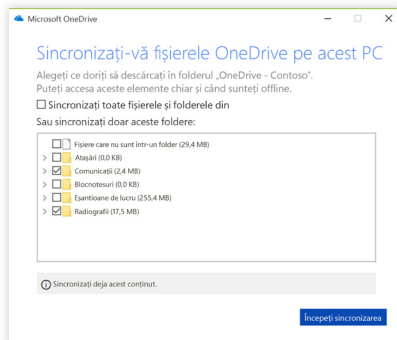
Microsoft OneDrive

Sincronizați-vă fișierele OneDrive pe acest PC

Alegeți ce doriți să descărcați în folderul „OneDrive - Contoso". Puteți accesa aceste elemente chiar și când sunteți offline.

Sincronizați toate fișierele și folderele din

Sau sincronizați doar aceste foldere:

Fișiere care nu sunt într-un folder (29,4 MB)
Atașări (0,0 KB)
Comunicații (2,4 MB)
Blocnotesuri (0,0 KB)
Eșantioane de lucru (255,4 MB)
Radiografii (17,5 MB)

Sincronizați deja acest conținut.

Începeți sincronizarea